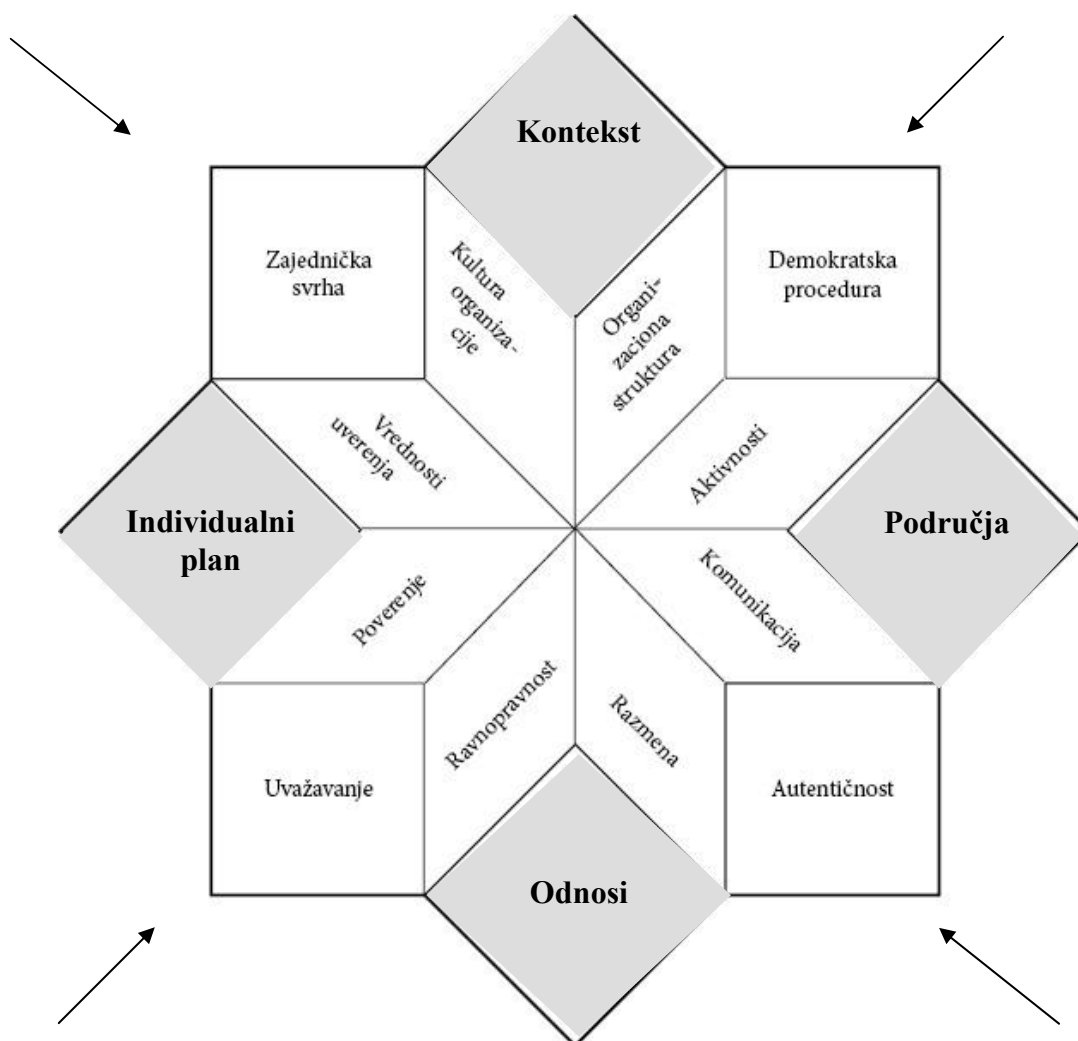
Kontekst

Zajednička svrha

Kultura organizacije

Organizaciona struktura

Demokratska procedura

Vrednosti uverenja

Aktivnosti

Individualni plan

Područja

Poverenje

Komunikacija

Ravnopravnost

Razmena

Uvažavanje

Autentičnost

Odnosi